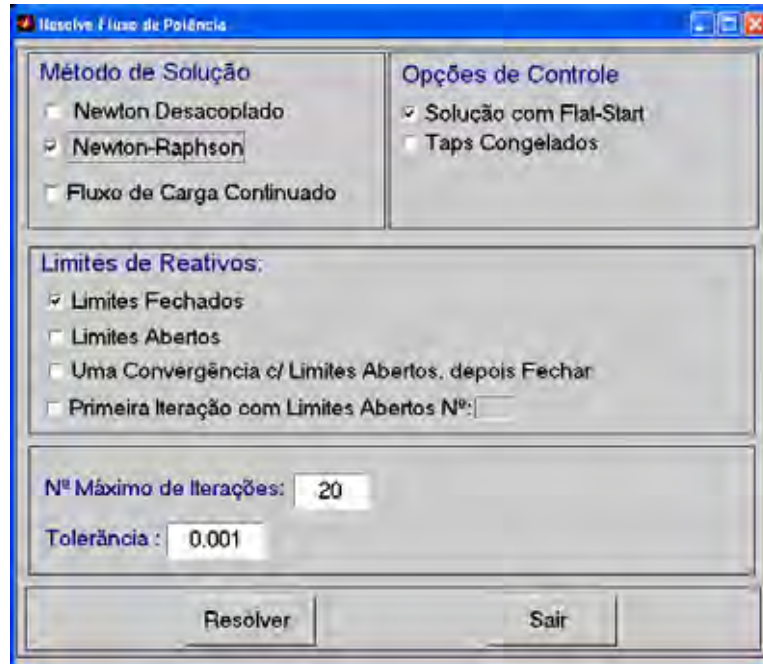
Resolve Fluxo de Potência

Método de Solução

Newton Desacoplado

Newton-Raphson

Fluxo de Carga Continuado

Opções de Controle

Solução com Flat-Start

Taps Congelados

Limites de Reativos:

Limites Fechados

Limites Abertos

Uma Convergência c/ Limites Abertos, depois Fechar

Primeira Iteração com Limites Abertos Nº:

Nº Máximo de Iterações: 20

Tolerância : 0.001

Resolver

Sair